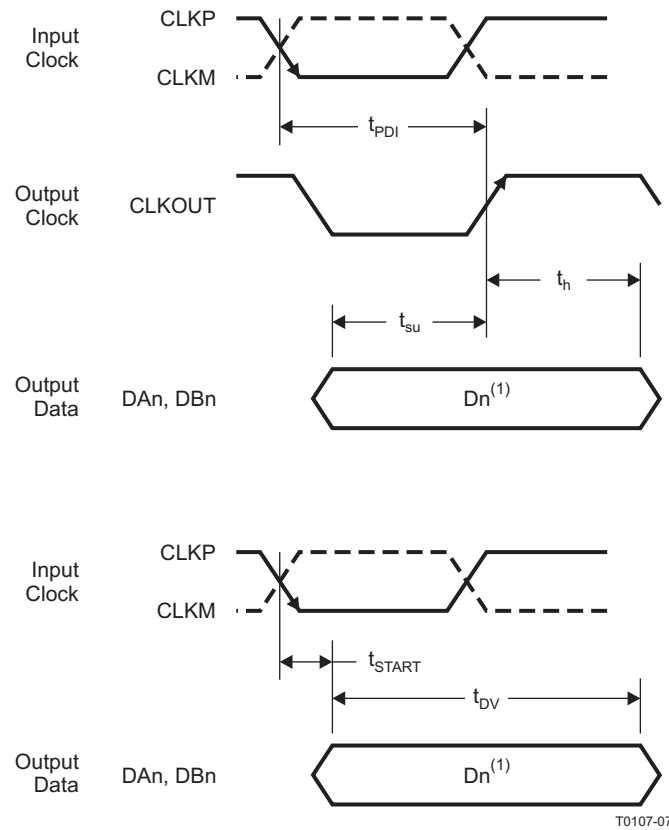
Input Clock

CLKP

CLKM

$t_{PDI}$

Output Clock

CLKOUT

$t_h$

$t_{su}$

Output Data

DAn, DBn

$Dn^{(1)}$

Input Clock

CLKP

CLKM

$t_{START}$

$t_{DV}$

Output Data

DAn, DBn

$Dn^{(1)}$

T0107-07